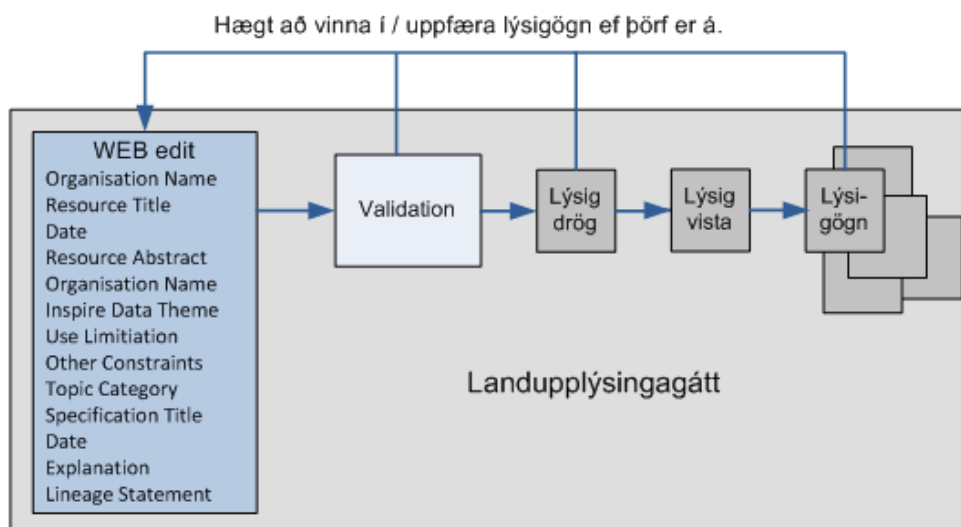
Hægt að vinna í / uppfæra lýsigögn ef þörf er á.

WEB edit
Organisation Name
Resource Title
Date
Resource Abstract
Organisation Name
Inspire Data Theme
Use Limitiation
Other Constraints
Topic Category
Specification Title
Date
Explanation
Lineage Statement

Validation

Lýsig drög

Lýsig vista

Lýsigögn

Landupplýsingagátt